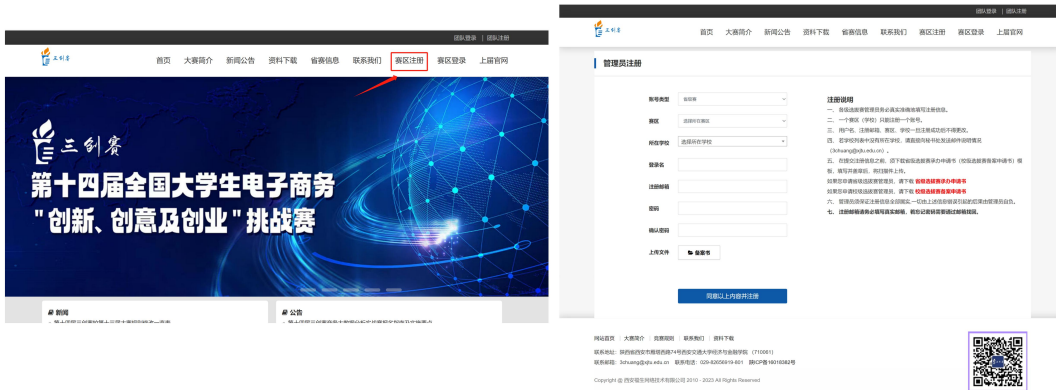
团队登录 | 团队注册

三创赛

首页 大赛简介 新闻公告 资料下载 省赛信息 联系我们 赛区注册 赛区登录 上届官网

三创赛

第十四届全国大学生电子商务

"创新、创意及创业"挑战赛

新闻

公告

团队登录 | 团队注册

三创赛

首页 大赛简介 新闻公告 资料下载 省赛信息 联系我们 赛区注册 赛区登录 上届官网

管理员注册

账号类型 省级赛

赛区 选择所在赛区

所在学校 选择所在学校

登录名

注册邮箱

密码

确认密码

上传文件 备案书

同意以上内容并注册

注册说明

一、 校级选拔赛管理员务必真实准确填写注册信息。

二、 一个赛区（学校）只能注册一个账号。

三、 用户名、注册邮箱、赛区、学校一旦注册成功后不得更改。

四、 若学校列表中没有所在学校，请邮箱与秘书处发送邮件说明情况（3chuang@xjtu.edu.cn）。

五、 在提交注册信息之前，须下载省级选拔赛承办申请书（校级选拔赛备案申请书）模板，填写并盖章后，再扫描件上传。

如果您申请省级选拔赛管理员，请下载 省级选拔赛承办申请书

如果您申请校级选拔赛管理员，请下载 校级选拔赛备案申请书

六、 管理员须保证注册信息全部属实，一切由上述信息引起的后果由管理员自负。

七、 注册邮箱请务必填写真实邮箱，前往记者转查看邮箱激活账号。

网站首页 | 大赛简介 | 竞赛规则 | 联系我们 | 资料下载

联系地址：陕西省西安市雁塔西路74号西安交通大学经济与金融学院（710061）

联系邮箱：3chuang@xjtu.edu.cn 联系电话：029-82656919-801 陕ICP备16016382号

Copyright © 西安耀东网络技术有限公司 2010 - 2023 All Rights Reserved